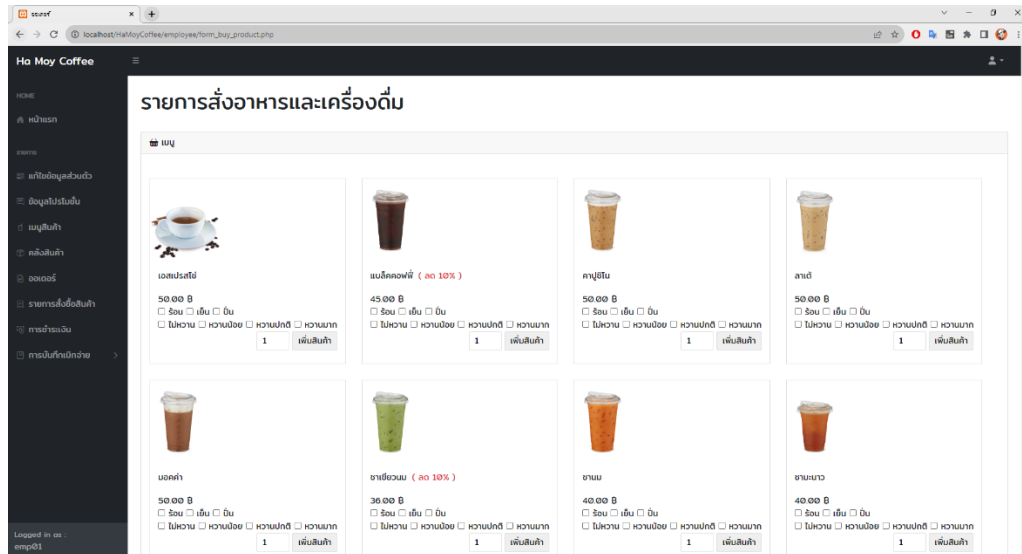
ระบบร้านค้า ×
localhost/HaMoyCoffee/employee/form_buy_product.php

Ha Moy Coffee

HOME
หน้าแรก

ITEMS
แก้ไขข้อมูลส่วนตัว
ข้อมูลโปรโมชั่น
เมนูสินค้า
คลังสินค้า
ออเดอร์
รายการสั่งซื้อสินค้า
การชำระเงิน
การบันทึกเบิกจ่าย

Logged in as :
emp01

รายการสั่งอาหารและเครื่องดื่ม

เมนู

เอสเปรสโซ่
50.00 ฿
☐ ร้อน ☐ เย็น ☐ ปั่น
☐ ไม่หวาน ☐ หวานน้อย ☐ หวานปกติ ☐ หวานมาก
1 เพิ่มสินค้า

แบล็คคอฟฟี่ ( ลด 10% )
45.00 ฿
☐ ร้อน ☐ เย็น ☐ ปั่น
☐ ไม่หวาน ☐ หวานน้อย ☐ หวานปกติ ☐ หวานมาก
1 เพิ่มสินค้า

คาปูชิโน
50.00 ฿
☐ ร้อน ☐ เย็น ☐ ปั่น
☐ ไม่หวาน ☐ หวานน้อย ☐ หวานปกติ ☐ หวานมาก
1 เพิ่มสินค้า

ลาเต้
50.00 ฿
☐ ร้อน ☐ เย็น ☐ ปั่น
☐ ไม่หวาน ☐ หวานน้อย ☐ หวานปกติ ☐ หวานมาก
1 เพิ่มสินค้า

มอคค่า
50.00 ฿
☐ ร้อน ☐ เย็น ☐ ปั่น
☐ ไม่หวาน ☐ หวานน้อย ☐ หวานปกติ ☐ หวานมาก
1 เพิ่มสินค้า

ชาเขียวนม ( ลด 10% )
36.00 ฿
☐ ร้อน ☐ เย็น ☐ ปั่น
☐ ไม่หวาน ☐ หวานน้อย ☐ หวานปกติ ☐ หวานมาก
1 เพิ่มสินค้า

ชานม
40.00 ฿
☐ ร้อน ☐ เย็น ☐ ปั่น
☐ ไม่หวาน ☐ หวานน้อย ☐ หวานปกติ ☐ หวานมาก
1 เพิ่มสินค้า

ชามะนาว
40.00 ฿
☐ ร้อน ☐ เย็น ☐ ปั่น
☐ ไม่หวาน ☐ หวานน้อย ☐ หวานปกติ ☐ หวานมาก
1 เพิ่มสินค้า